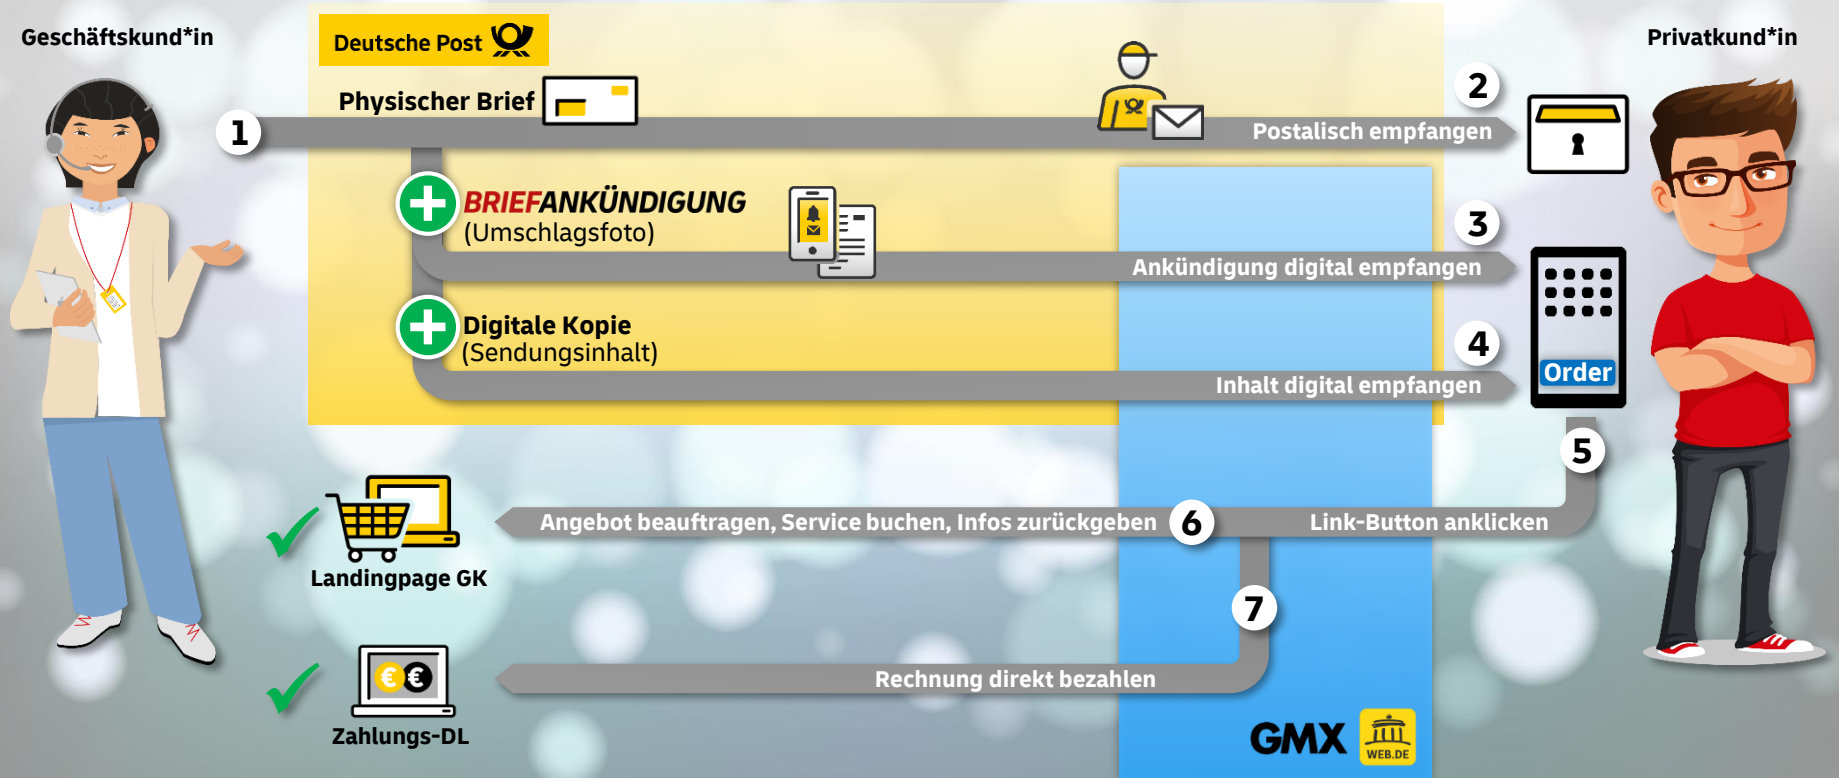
Geschäftskund*in

Deutsche Post

Privatkund*in

Physischer Brief

1

2

Postalisch empfangen

BRIEFANKÜNDIGUNG
(Umschlagsfoto)

3

Ankündigung digital empfangen

Digitale Kopie
(Sendungsinhalt)

4

Inhalt digital empfangen

Order

5

Angebot beauftragen, Service buchen, Infos zurückgeben

6

Link-Button anklicken

Landingpage GK

7

Rechnung direkt bezahlen

Zahlungs-DL

GMX

WEB.DE